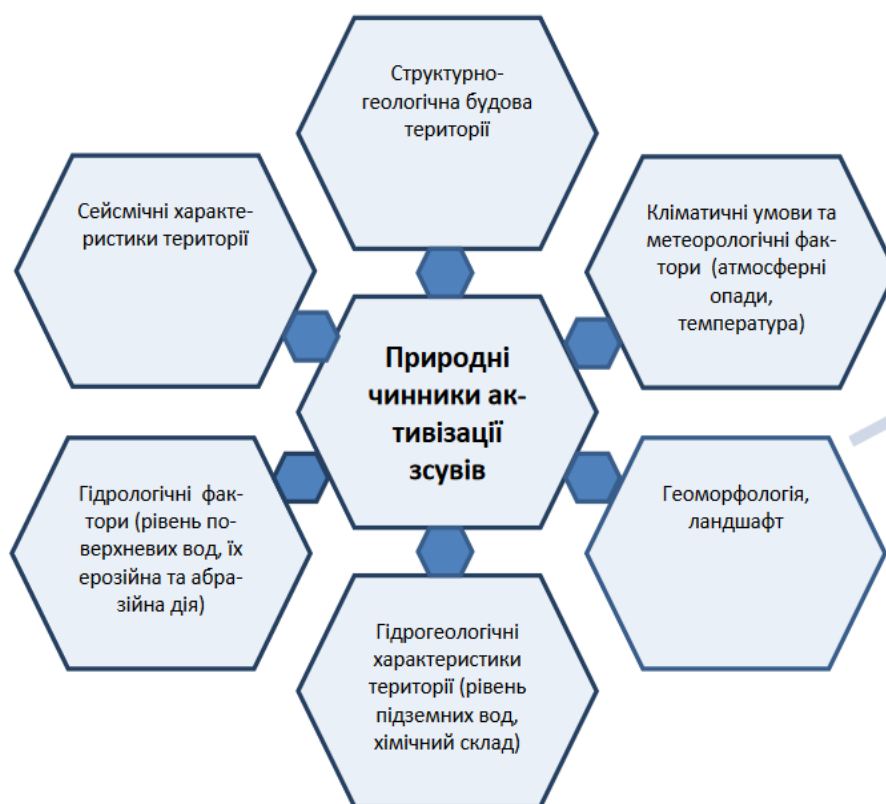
Структурно-геологічна будова території

Сейсмічні характеристики території

Кліматичні умови та метеорологічні фактори (атмосферні опади, температура)

Природні чинники активізації зсувів

Гідрологічні фактори (рівень поверхневих вод, їх ерозійна та абразійна дія)

Геоморфологія, ландшафт

Гідрогеологічні характеристики території (рівень підземних вод, хімічний склад)